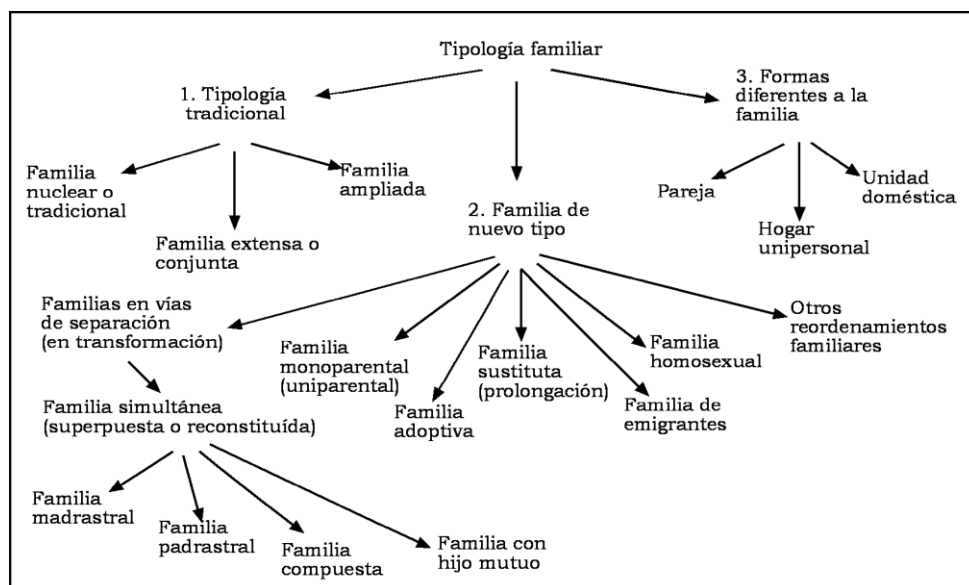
Tipología familiar

1. Tipología tradicional

Familia nuclear o tradicional

Familia extensa o conjunta

Familia ampliada

2. Familia de nuevo tipo

3. Formas diferentes a la familia

Pareja

Hogar unipersonal

Unidad doméstica

Familias en vías de separación (en transformación)

Familia monoparental (uniparental)

Familia adoptiva

Familia sustituta (prolongación)

Familia de emigrantes

Familia homosexual

Otros reordenamientos familiares

Familia simultánea (superpuesta o reconstituída)

Familia madrastral

Familia padrastral

Familia compuesta

Familia con hijo mutuo